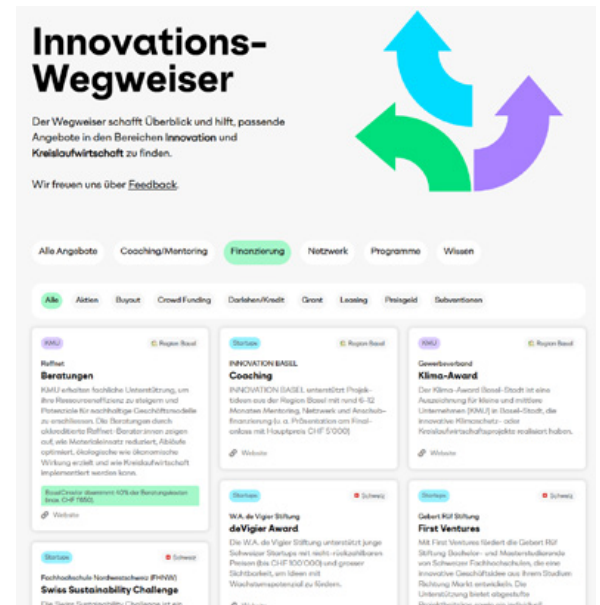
Innovations-Wegweiser

Der Wegweiser schafft Überblick und hilft, passende Angebote in den Bereichen Innovation und Kreislaufwirtschaft zu finden.

Wir freuen uns über Feedback.

Alle Angebote | Coaching/Mentoring | Finanzierung | Netzwerk | Programme | Wissen

Alle | Aktien | Buyout | Crowd Funding | Darlehen/Kredit | Grant | Leasing | Preisgeld | Subventionen

KMU | Region Basel
Reffnet
Beratungen
KMU erhalten fachliche Unterstützung, um ihre Ressourceneffizienz zu steigern und Potenziale für nachhaltige Geschäftsmodelle zu erschliessen. Die Beratungen durch akkreditierte Reffnet-Berater:innen zeigen auf, wie Materialeinsatz reduziert, Abläufe optimiert, ökologische wie ökonomische Wirkung erzielt und wie Kreislaufwirtschaft implementiert werden kann.
BaselCreator übernimmt 10% der Beratungskosten (max. CHF 1'850).
Website

Startups | Region Basel
INNOVATION BASEL
Coaching
INNOVATION BASEL unterstützt Projektideen aus der Region Basel mit rund 6-12 Monaten Mentoring, Netzwerk und Anschubfinanzierung (u. a. Präsentation am Finalanlass mit Hauptpreis CHF 5'000).
Website

KMU | Region Basel
Gewerbeverband
Klima-Award
Der Klima-Award Basel-Stadt ist eine Auszeichnung für kleine und mittlere Unternehmen (KMU) in Basel-Stadt, die innovative Klimaschutz- oder Kreislaufwirtschaftsprojekte realisiert haben.
Website

Startups | Schweiz
W.A. de Vigier Stiftung
deVigier Award
Die W.A. de Vigier Stiftung unterstützt junge Schweizer Startups mit nicht-rückzahlbarem Preisen (bis CHF 100'000) und grosser Sichtbarkeit, um Ideen mit Wachstumspotenzial zu fördern.
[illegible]

Startups | Schweiz
Gebert Rüf Stiftung
First Ventures
Mit First Ventures fördert die Gebert Rüf Stiftung Bachelor- und Masterstudierende von Schweizer Fachhochschulen, die eine innovative Geschäftsidee aus ihrem Studium Richtung Markt entwickeln. Die Unterstützung bietet abgestufte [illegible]

Startups | Schweiz
Fachhochschule Nordwestschweiz (FHNW)
Swiss Sustainability Challenge
Die Swiss Sustainability Challenge ist ein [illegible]